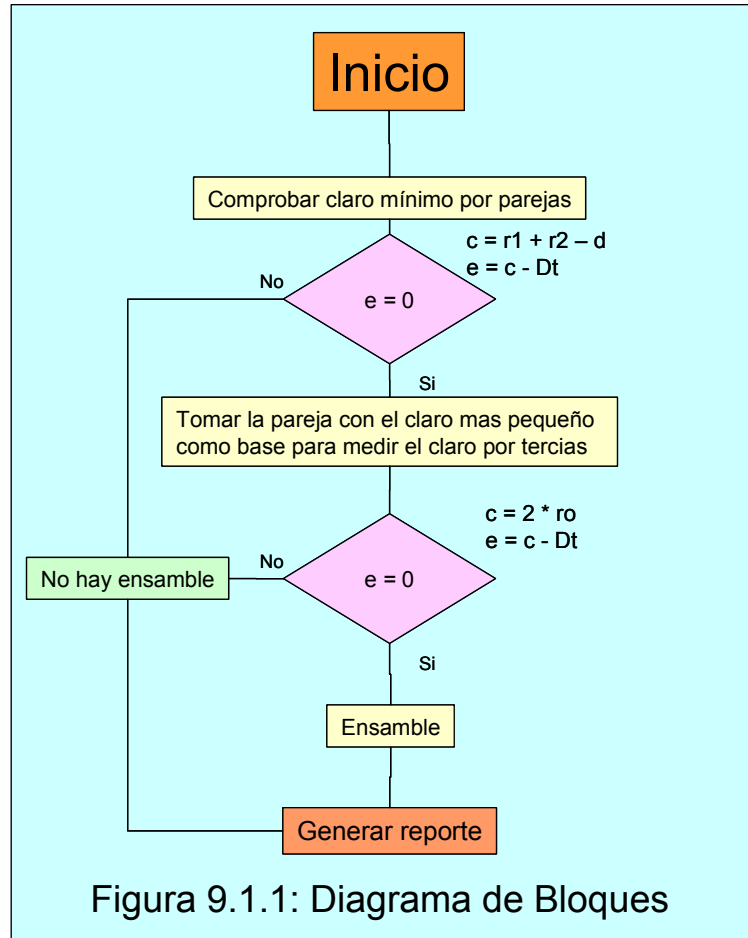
Inicio

Comprobar claro mínimo por parejas

c = r1 + r2 – d
e = c - Dt

No

e = 0

Si

Tomar la pareja con el claro mas pequeño como base para medir el claro por tercias

c = 2 * ro
e = c - Dt

No

No hay ensamble

e = 0

Si

Ensamble

Generar reporte

Figura 9.1.1: Diagrama de Bloques